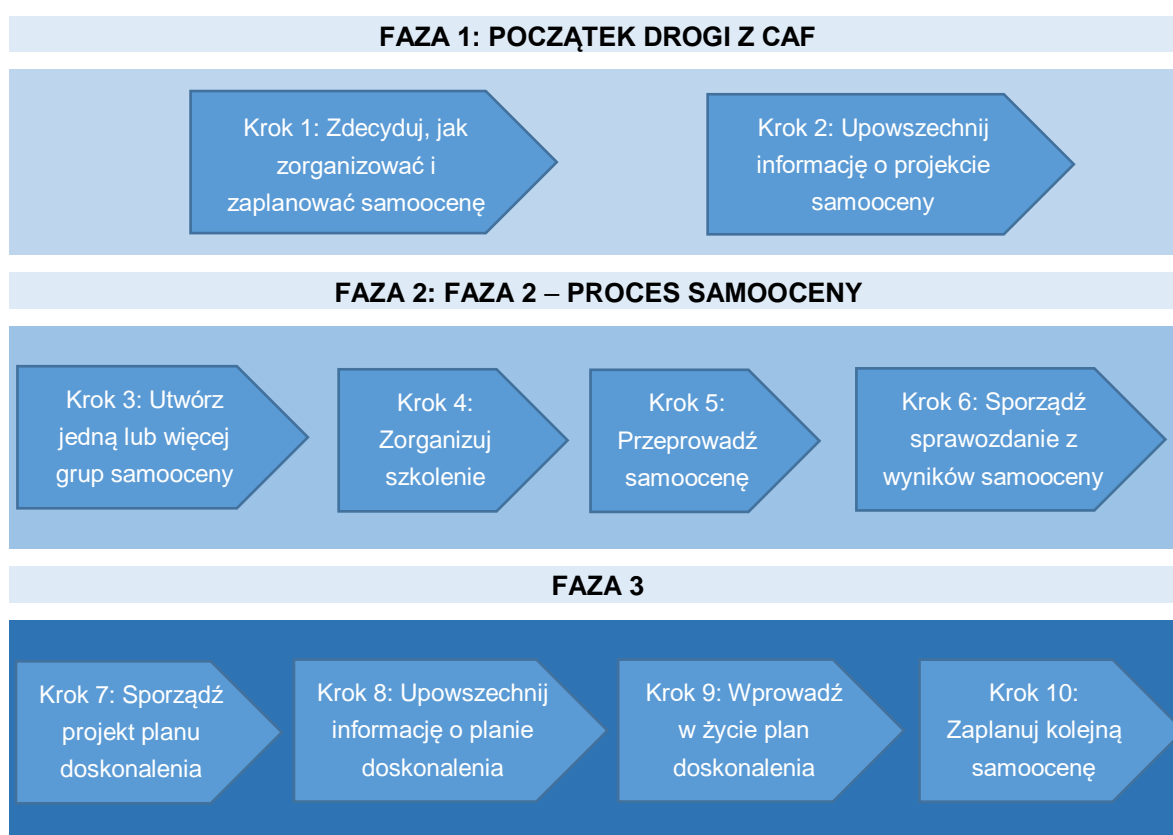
FAZA 1: POCZĄTEK DROGI Z CAF

Krok 1: Zdecyduj, jak zorganizować i zaplanować samoocenę

Krok 2: Upowszechnij informację o projekcie samooceny

FAZA 2: FAZA 2 – PROCES SAMOOCENY

Krok 3: Utwórz jedną lub więcej grup samooceny

Krok 4: Zorganizuj szkolenie

Krok 5: Przeprowadź samoocenę

Krok 6: Sporządź sprawozdanie z wyników samooceny

FAZA 3

Krok 7: Sporządź projekt planu doskonalenia

Krok 8: Upowszechnij informację o planie doskonalenia

Krok 9: Wprowadź w życie plan doskonalenia

Krok 10: Zaplanuj kolejną samoocenę